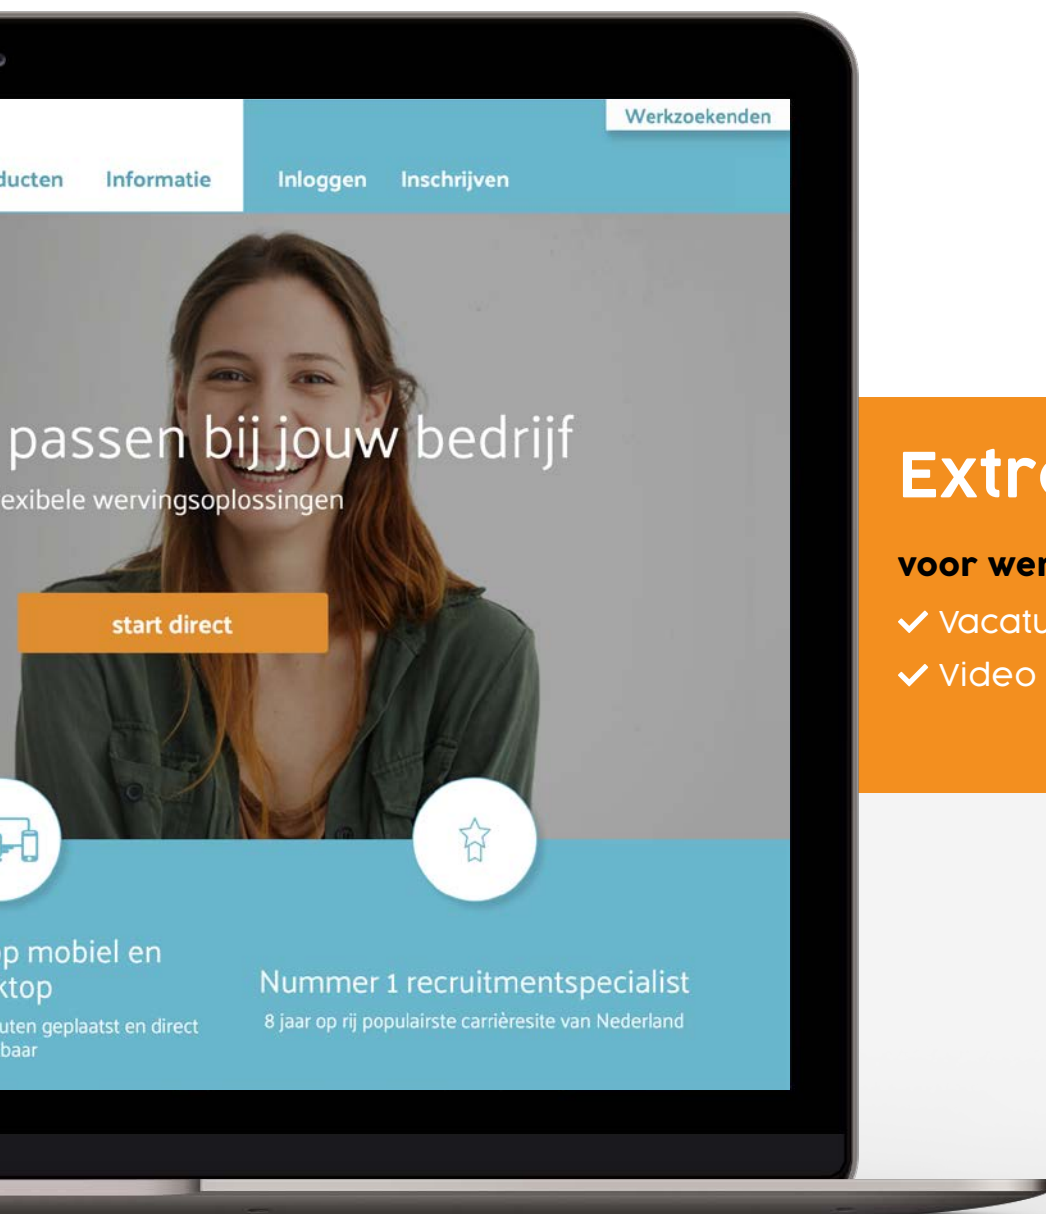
Werkzoekenden

ducten Informatie Inloggen Inschrijven

passen bij jouw bedrijf

exibele wervingsoplossingen

start direct

p mobiel en
ktop

uten geplaatst en direct
baar

Nummer 1 recruitmentspecialist

8 jaar op rij populairste carrièresite van Nederland

Extr

voor wer

✓ Vacatu

✓ Video